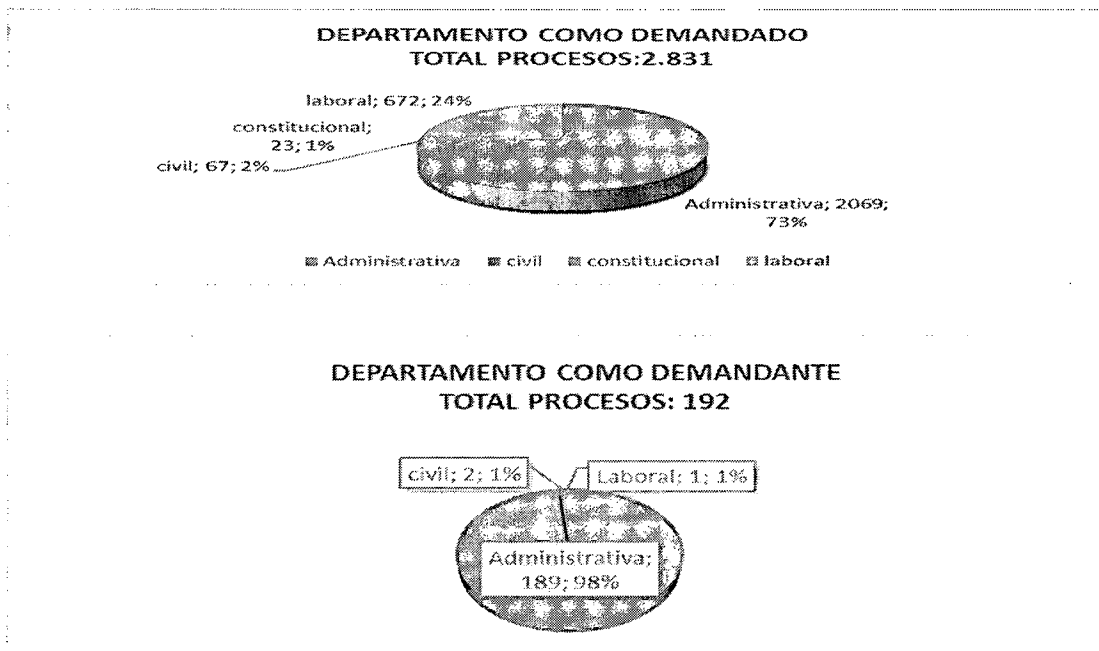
DEPARTAMENTO COMO DEMANDADO
TOTAL PROCESOS:2.831

laboral; 672; 24%
constitucional; 23; 1%
civil; 67; 2%
Administrativa; 2069; 73%

Administrativa civil constitucional laboral

DEPARTAMENTO COMO DEMANDANTE
TOTAL PROCESOS: 192

civil; 2; 1%
Laboral; 1; 1%
Administrativa; 189; 98%